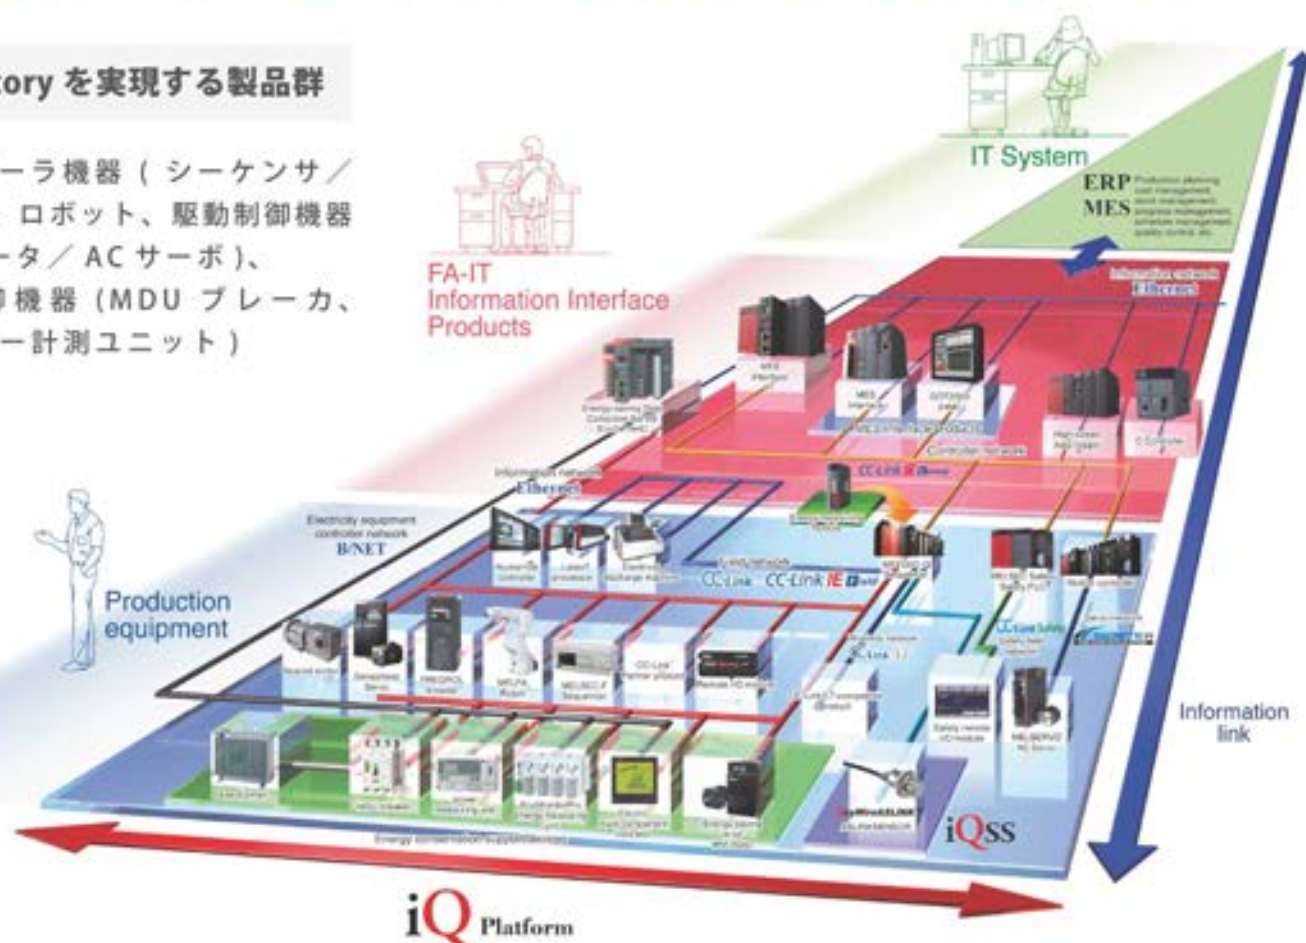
tory を実現する製品群

ーラ機器（シーケンサ／ロボット、駆動制御機器ータ／ACサーボ)、御機器（MDU ブレーカ、ー計測ユニット）

IT System

ERP
MES

FA-IT
Information Interface
Products

Information network
Ethernet

Controller network
CC-Link IE Control

Information network
Ethernet

Electricity equipment controller network
B/NET

Field network
CC-Link CC-Link IE Field

Production
equipment

CC-Link Safety

Information
link

iQSS

Energy conservation/support services

iQ Platform